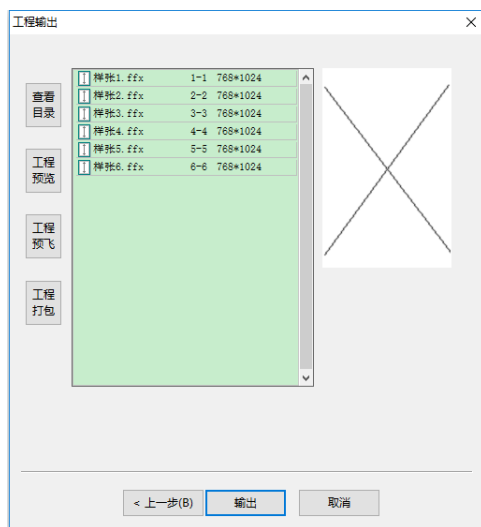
工程输出

查看目录

工程预览

工程预飞

工程打包

样张1.ffx 1-1 768*1024
样张2.ffx 2-2 768*1024
样张3.ffx 3-3 768*1024
样张4.ffx 4-4 768*1024
样张5.ffx 5-5 768*1024
样张6.ffx 6-6 768*1024

< 上一步(B) 输出 取消